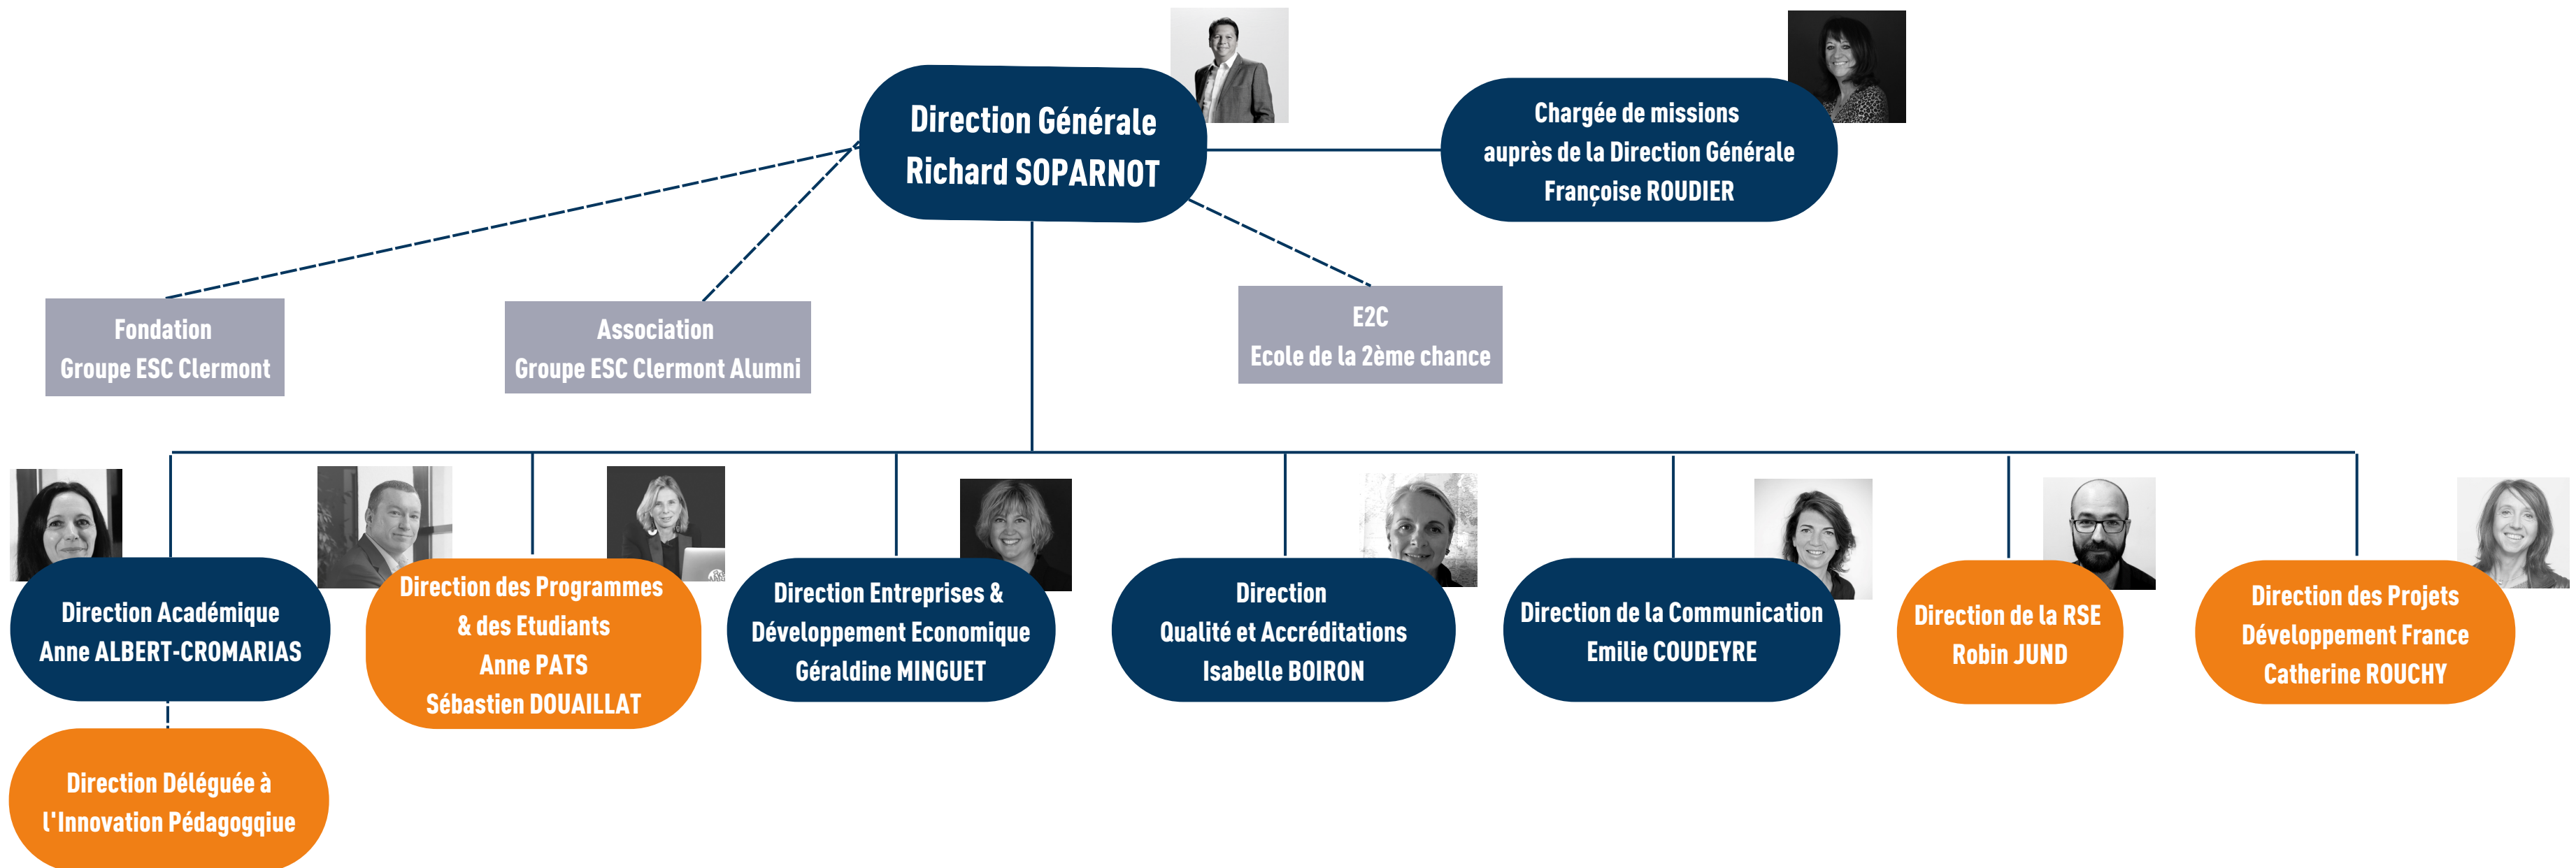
Direction Générale
Richard SOPARNOT

Chargée de missions
auprès de la Direction Générale
Françoise ROUDIER

Fondation
Groupe ESC Clermont

Association
Groupe ESC Clermont Alumni

E2C
Ecole de la 2ème chance

Direction Académique
Anne ALBERT-CROMARIAS

Direction des Programmes
& des Etudiants
Anne PATS
Sébastien DOUAILLAT

Direction Entreprises &
Développement Economique
Géraldine MINGUET

Direction
Qualité et Accréditations
Isabelle BOIRON

Direction de la Communication
Emilie COUDEYRE

Direction de la RSE
Robin JUND

Direction des Projets
Développement France
Catherine ROUCHY

Direction Déléguée à
l'Innovation Pédagogqiue